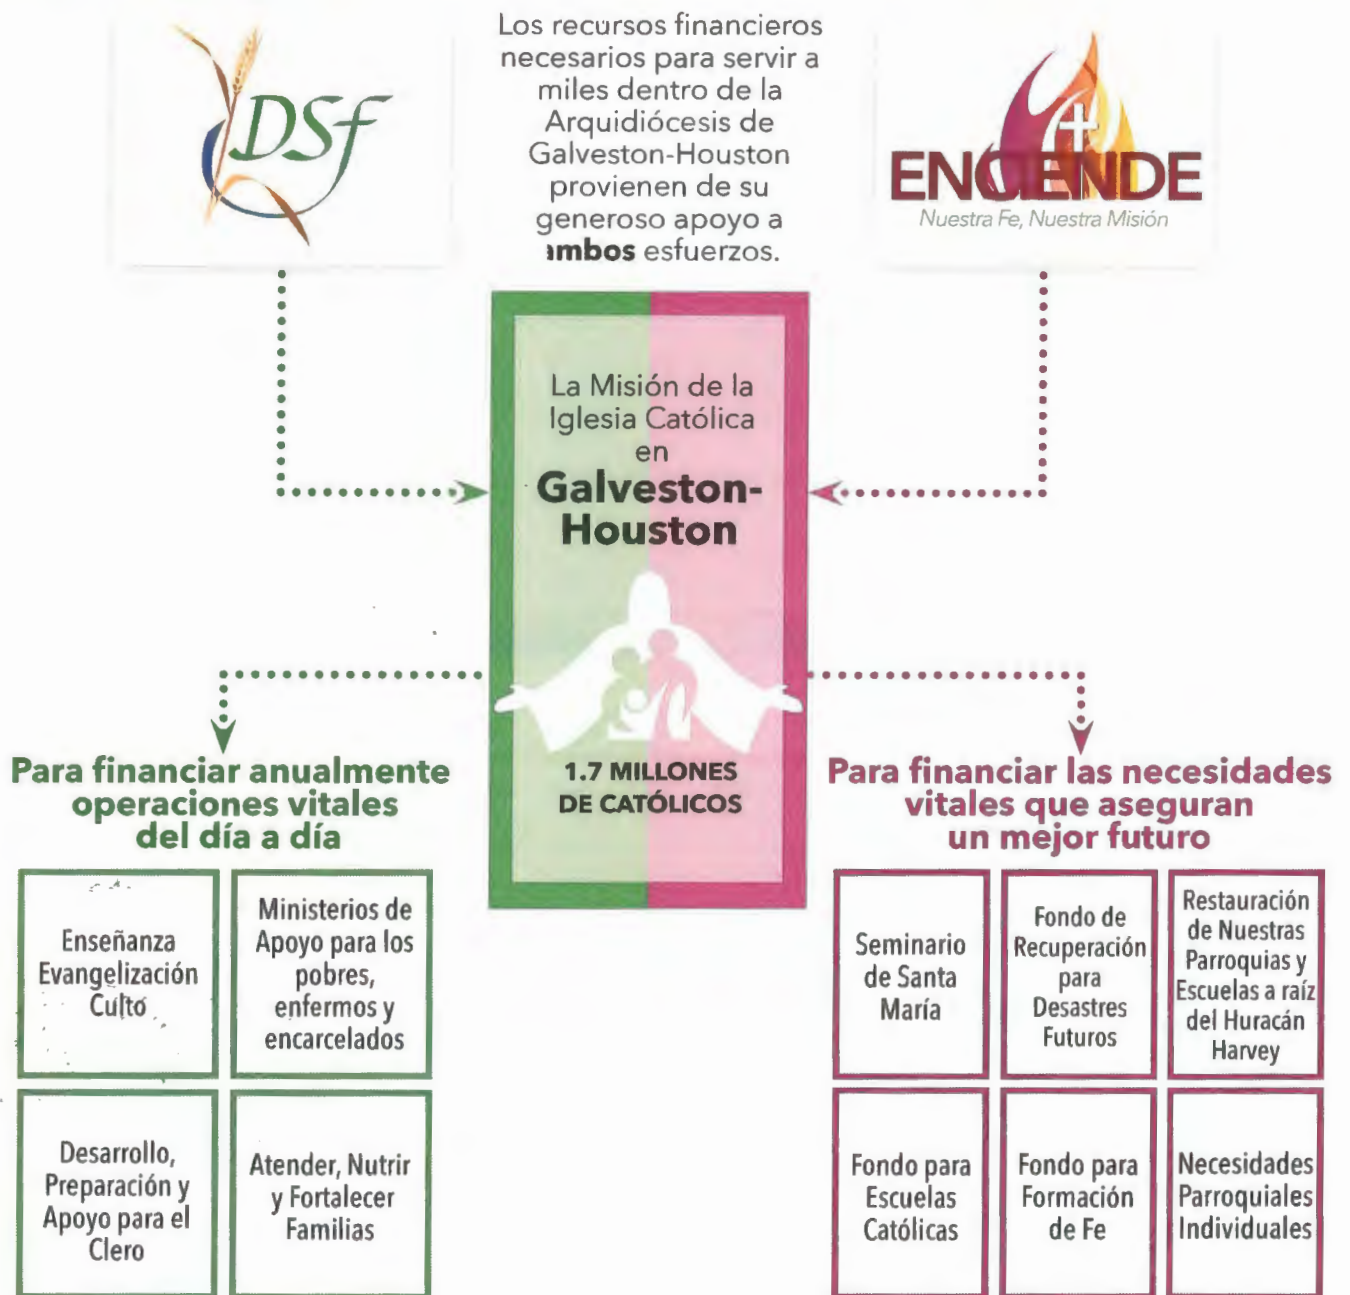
DSf

Los recursos financieros necesarios para servir a miles dentro de la Arquidiócesis de Galveston-Houston provienen de su generoso apoyo a ımbos esfuerzos.

ENCIENDE
Nuestra Fe, Nuestra Misión

La Misión de la Iglesia Católica en Galveston-Houston

1.7 MILLONES DE CATÓLICOS

Para financiar anualmente operaciones vitales del día a día

Enseñanza Evangelización Culto

Ministerios de Apoyo para los pobres, enfermos y encarcelados

Desarrollo, Preparación y Apoyo para el Clero

Atender, Nutrir y Fortalecer Familias

Para financiar las necesidades vitales que aseguran un mejor futuro

Seminario de Santa María

Fondo de Recuperación para Desastres Futuros

Restauración de Nuestras Parroquias y Escuelas a raíz del Huracán Harvey

Fondo para Escuelas Católicas

Fondo para Formación de Fe

Necesidades Parroquiales Individuales